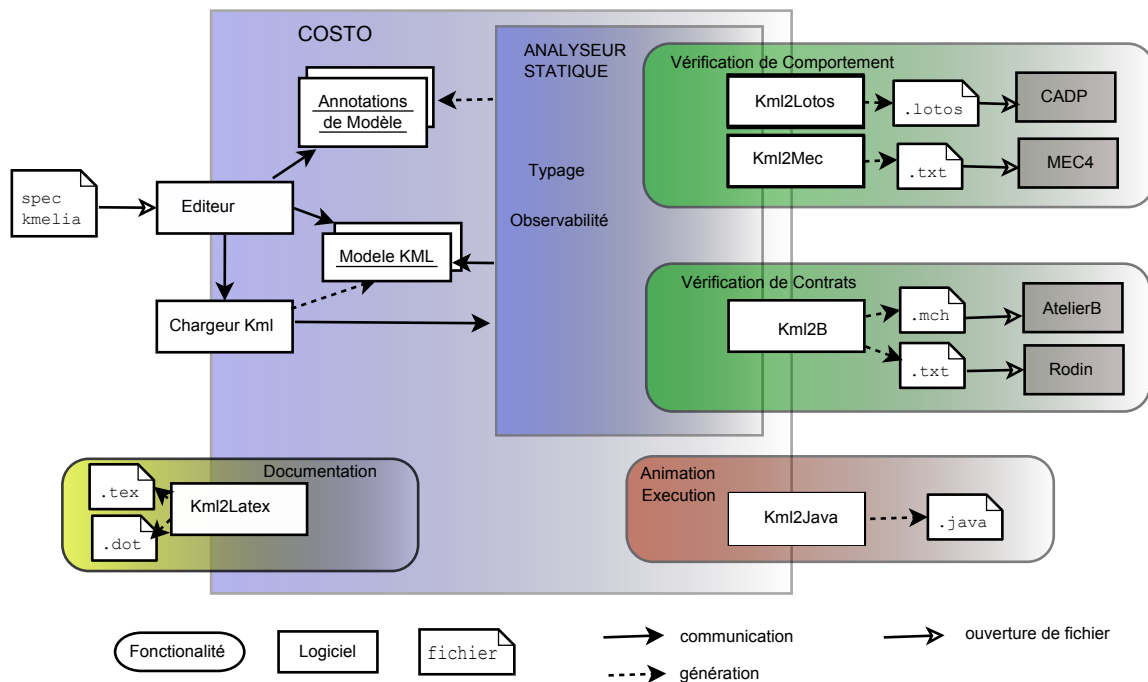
COSTO

ANALYSEUR STATIQUE

Typage

Observabilité

Annotations de Modèle

spec kmelia

Editeur

Modele KML

Chargeur Kml

Vérification de Comportement

Kml2Lotos

.lotos

CADP

Kml2Mec

.txt

MEC4

Vérification de Contrats

Kml2B

.mch

AtelierB

.txt

Rodin

Documentation

.tex

Kml2Latex

.dot

Animation Execution

Kml2Java

.java

Fonctionalité

Logiciel

fichier

communication

génération

ouverture de fichier